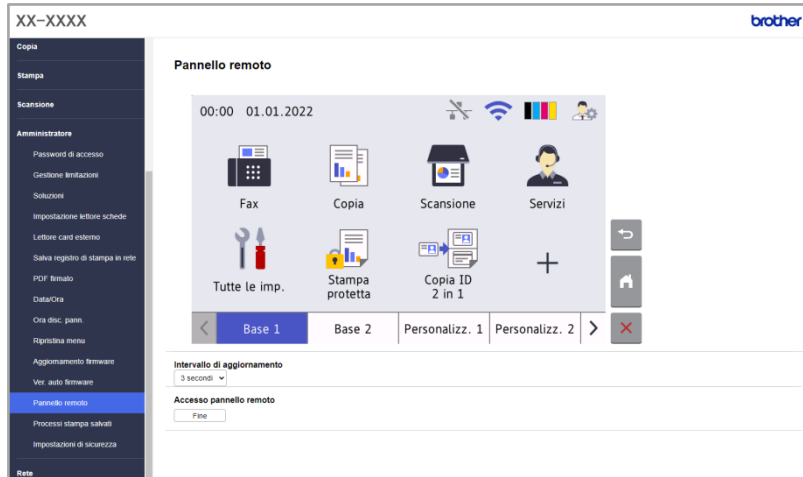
XX-XXXX

brother

Copia

Stampa

Scansione

Amministratore

Password di accesso

Gestione limitazioni

Soluzioni

Impostazione lettore schede

Lettore card esterno

Salva registro di stampa in rete

PDF firmato

Data/Ora

Ora disc. pann.

Ripristina menu

Aggiornamento firmware

Ver. auto firmware

Pannello remoto

Processi stampa salvati

Impostazioni di sicurezza

Rete

Pannello remoto

00:00 01.01.2022

Fax

Copia

Scansione

Servizi

Tutte le imp.

Stampa protetta

Copia ID 2 in 1

+

Base 1

Base 2

Personalizz. 1

Personalizz. 2

Intervallo di aggiornamento

3 secondi

Accesso pannello remoto

Fine